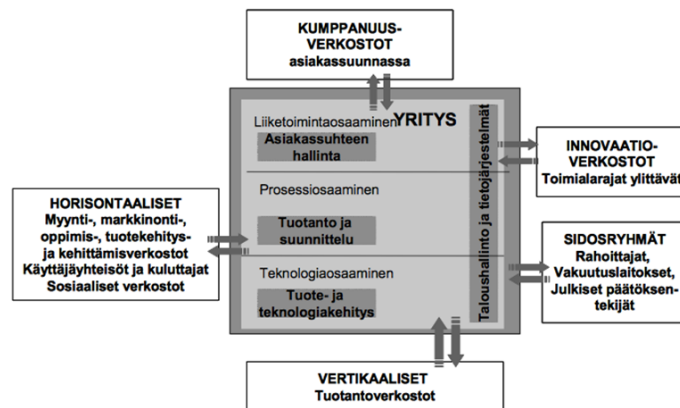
KUMPPANUUS-VERKOSTOT
asiakassuunnassa

Liiketoimintaosaaminen
YRITYS
Asiakassuhteen hallinta

Prosessiosaaminen

Tuotanto ja suunnittelu

Teknologiaosaaminen

Tuote- ja teknologiakehitys

Taloushallinto ja tietojärjestelmät

INNOVAATIO-VERKOSTOT
Toimialarajat ylittävät

HORISONTAALISET
Myynti-, markkinointi-, oppimis-, tuotekehitys- ja kehittämisverkostot
Käyttäjäyhteisöt ja kuluttajat
Sosiaaliset verkostot

SIDOSRYHMÄT
Rahoittajat, Vakuutuslaitokset, Julkiset päätöksentekijät

VERTIKAALISET
Tuotantoverkostot